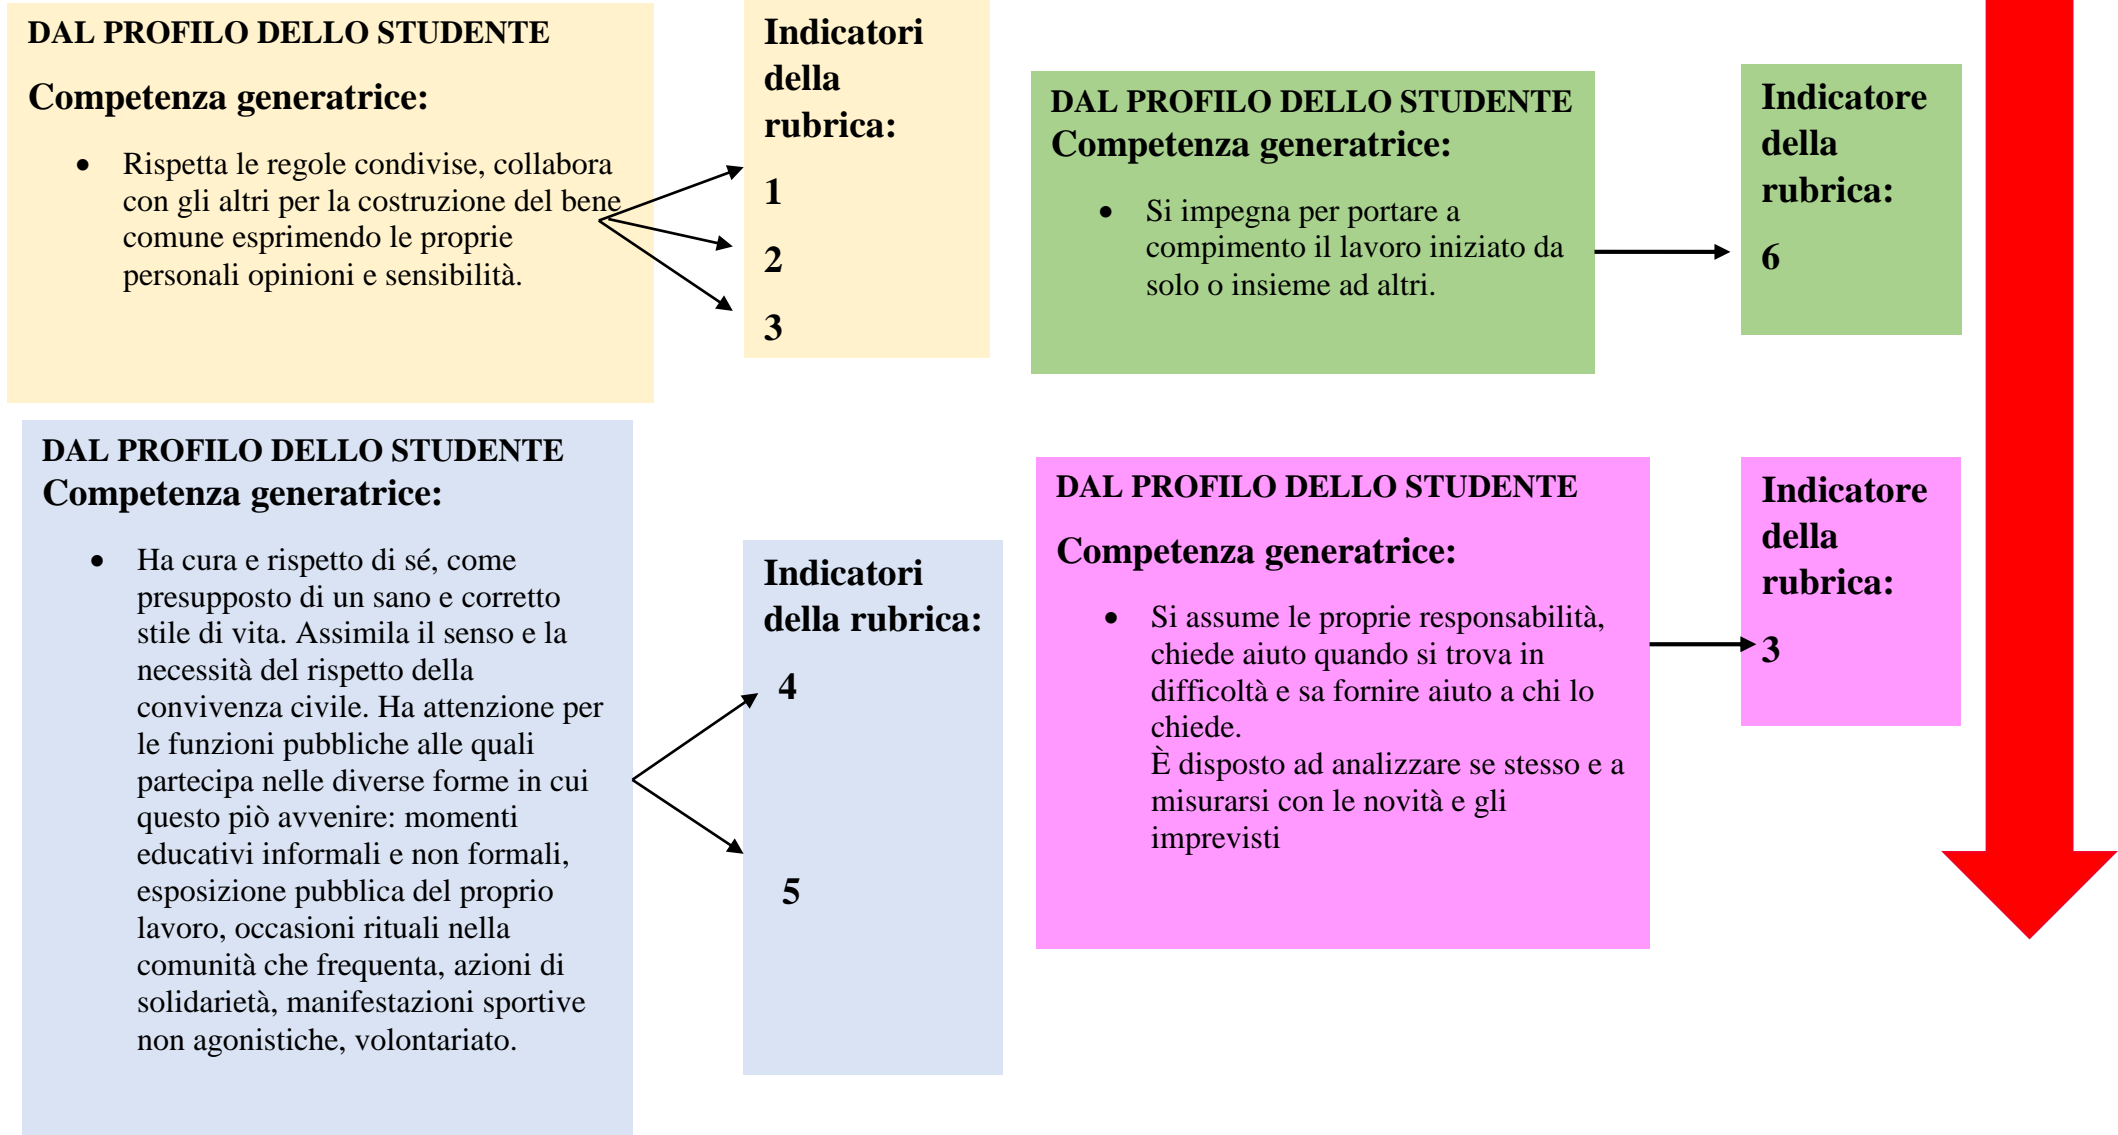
DAL PROFILO DELLO STUDENTE

Competenza generatrice:

- Rispetta le regole condivise, collabora con gli altri per la costruzione del bene comune esprimendo le proprie personali opinioni e sensibilità.

Indicatori della rubrica:

1

2

3

DAL PROFILO DELLO STUDENTE

Competenza generatrice:

- Si impegna per portare a compimento il lavoro iniziato da solo o insieme ad altri.

Indicatore della rubrica:

6

DAL PROFILO DELLO STUDENTE

Competenza generatrice:

- Ha cura e rispetto di sé, come presupposto di un sano e corretto stile di vita. Assimila il senso e la necessità del rispetto della convivenza civile. Ha attenzione per le funzioni pubbliche alle quali partecipa nelle diverse forme in cui questo piò avvenire: momenti educativi informali e non formali, esposizione pubblica del proprio lavoro, occasioni rituali nella comunità che frequenta, azioni di solidarietà, manifestazioni sportive non agonistiche, volontariato.

Indicatori della rubrica:

4

5

DAL PROFILO DELLO STUDENTE

Competenza generatrice:

- Si assume le proprie responsabilità, chiede aiuto quando si trova in difficoltà e sa fornire aiuto a chi lo chiede.
È disposto ad analizzare se stesso e a misurarsi con le novità e gli imprevisti

Indicatore della rubrica:

3